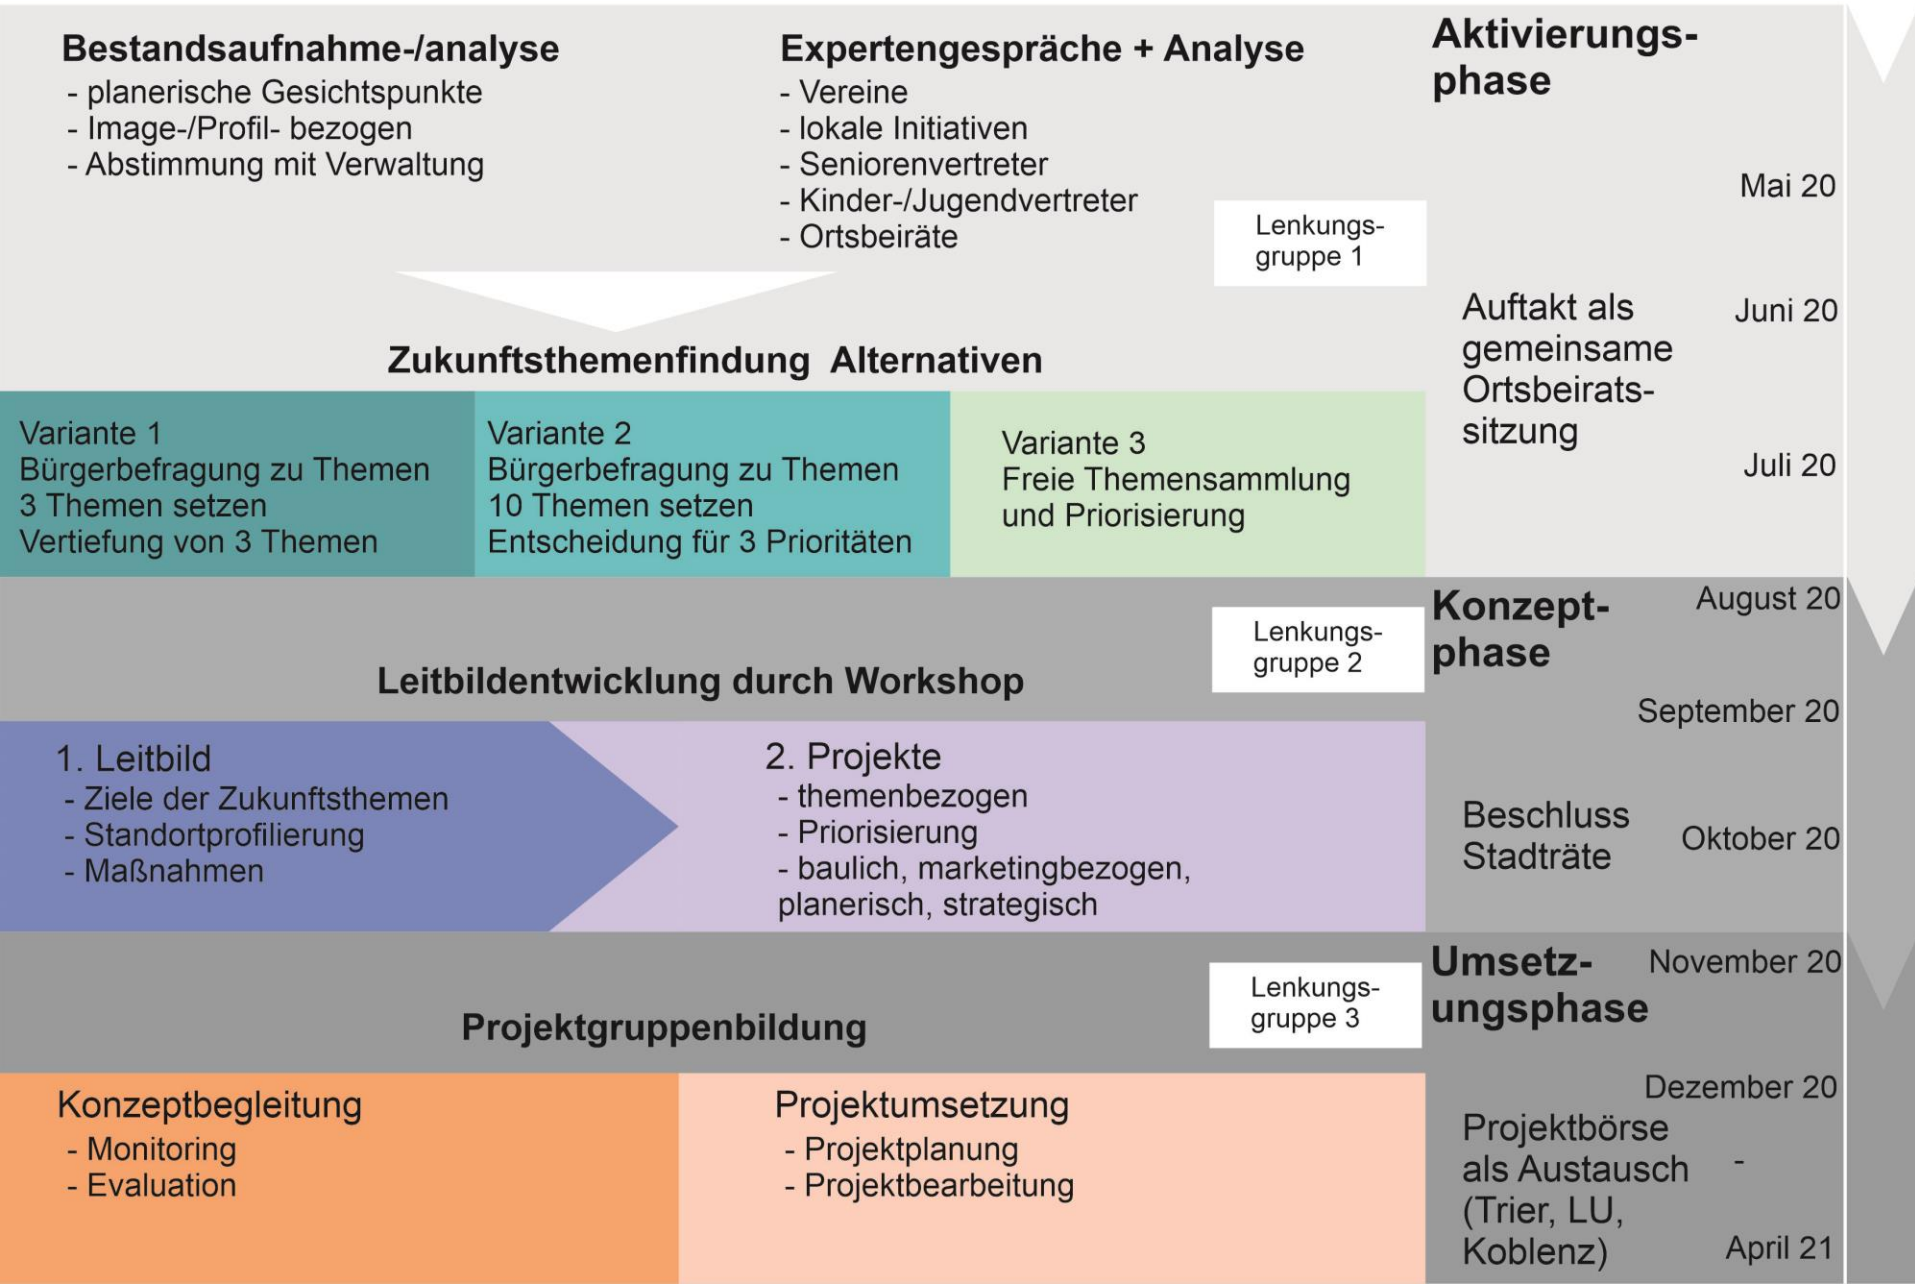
Bestandsaufnahme-/analyse
- planerische Gesichtspunkte
- Image-/Profil- bezogen
- Abstimmung mit Verwaltung

Expertengespräche + Analyse
- Vereine
- lokale Initiativen
- Seniorenvertreter
- Kinder-/Jugendvertreter
- Ortsbeiräte

Lenkungsgruppe 1

Aktivierungsphase

Mai 20

Auftakt als gemeinsame Ortsbeiratssitzung

Juni 20

Juli 20

Zukunftsthemenfindung Alternativen

Variante 1
Bürgerbefragung zu Themen
3 Themen setzen
Vertiefung von 3 Themen

Variante 2
Bürgerbefragung zu Themen
10 Themen setzen
Entscheidung für 3 Prioritäten

Variante 3
Freie Themensammlung und Priorisierung

Lenkungsgruppe 2

Konzeptphase

August 20

Leitbildentwicklung durch Workshop

September 20

1. Leitbild
- Ziele der Zukunftsthemen
- Standortprofilierung
- Maßnahmen

2. Projekte
- themenbezogen
- Priorisierung
- baulich, marketingbezogen, planerisch, strategisch

Beschluss Stadträte

Oktober 20

Umsetzungsphase

November 20

Lenkungsgruppe 3

Projektgruppenbildung

Dezember 20

Konzeptbegleitung
- Monitoring
- Evaluation

Projektumsetzung
- Projektplanung
- Projektbearbeitung

Projektbörse als Austausch (Trier, LU, Koblenz)

-

April 21